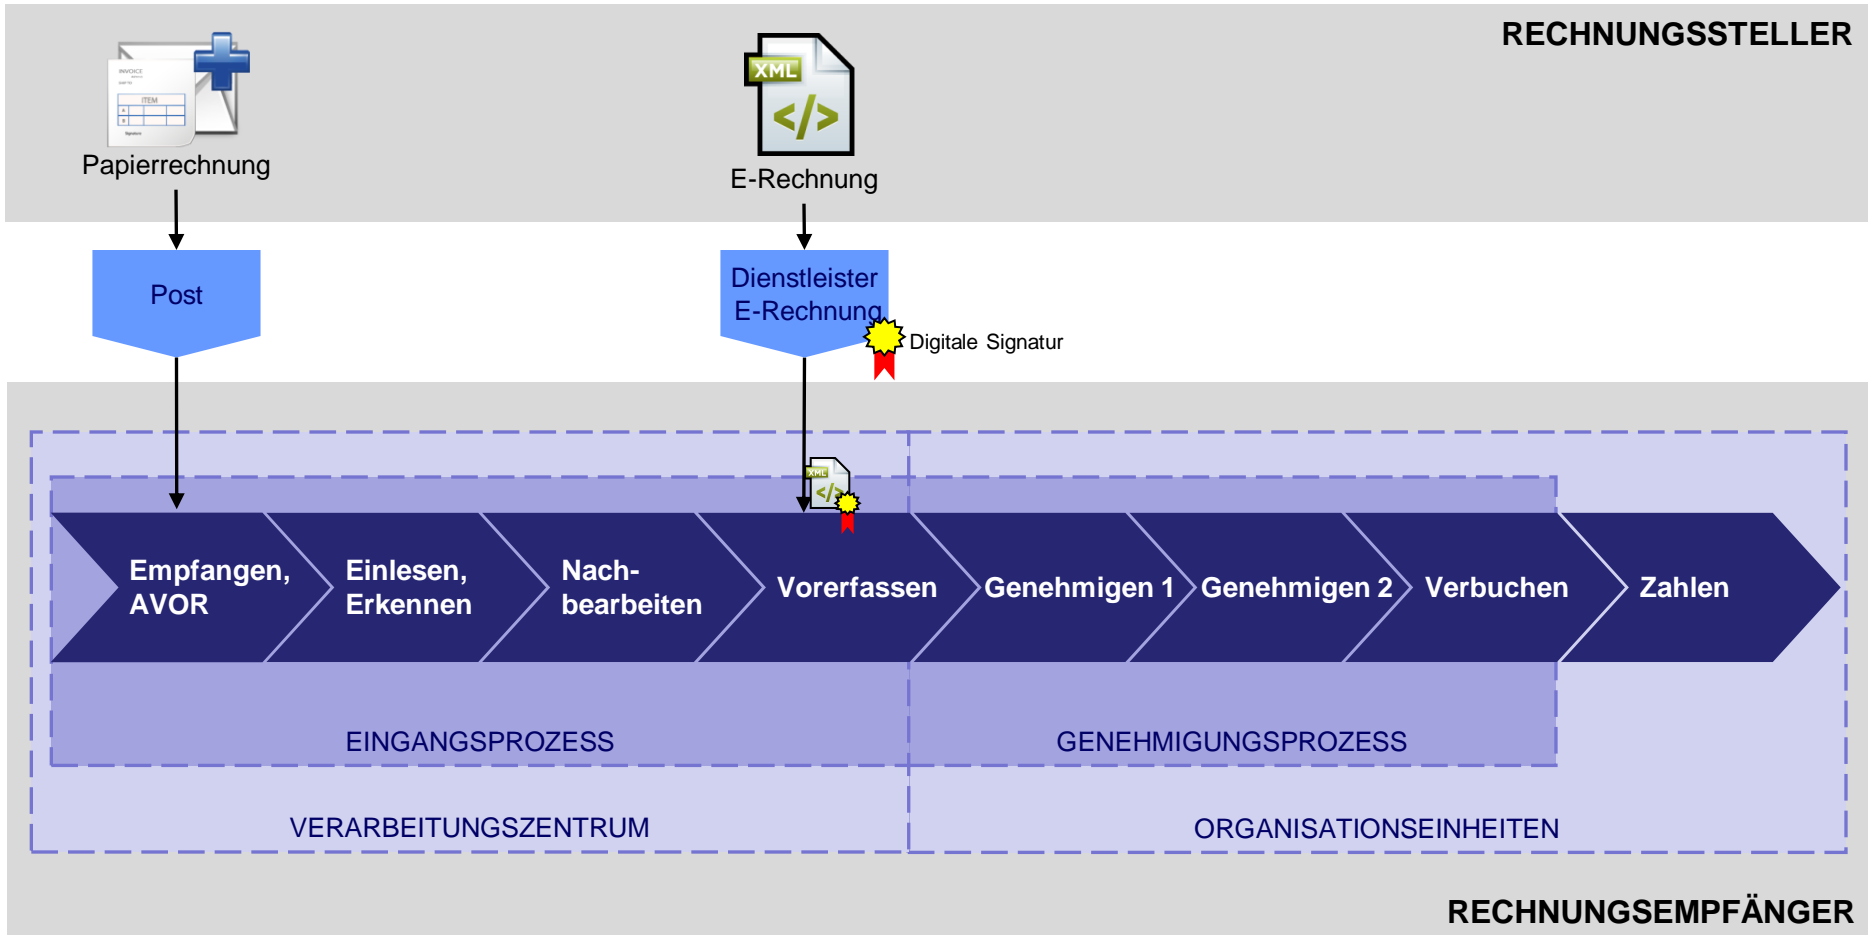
RECHNUNGSSTELLER

INVOICE

ITEM

Papierrechnung

XML

E-Rechnung

Post

Dienstleister E-Rechnung

Digitale Signatur

XML

Empfangen, AVOR

Einlesen, Erkennen

Nachbearbeiten

Vorerfassen

Genehmigen 1

Genehmigen 2

Verbuchen

Zahlen

EINGANGSPROZESS

GENEHMIGUNGSPROZESS

VERARBEITUNGSZENTRUM

ORGANISATIONSEINHEITEN

RECHNUNGSEMPFÄNGER